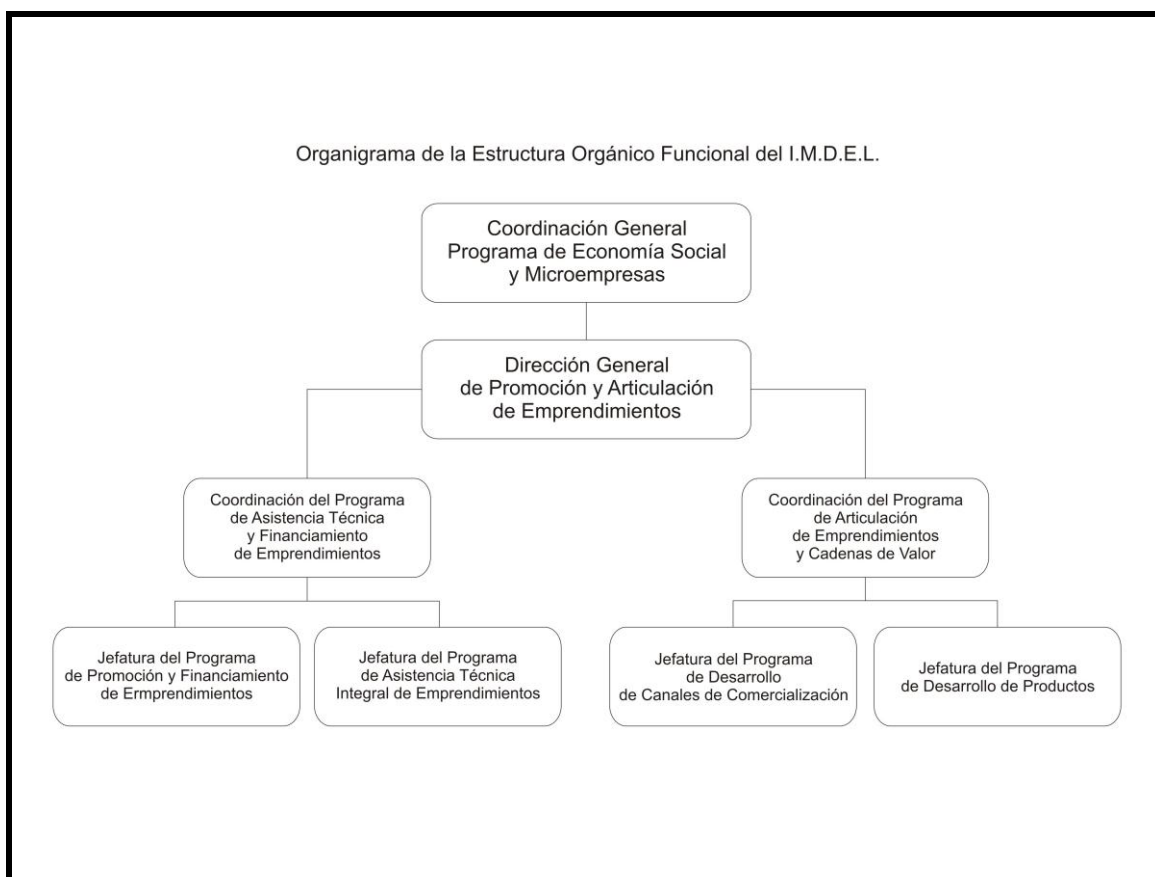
Organigrama de la Estructura Orgánico Funcional del I.M.D.E.L.

Coordinación General
Programa de Economía Social
y Microempresas

Dirección General
de Promoción y Articulación
de Emprendimientos

Coordinación del Programa
de Asistencia Técnica
y Financiamiento
de Emprendimientos

Coordinación del Programa
de Articulación
de Emprendimientos
y Cadenas de Valor

Jefatura del Programa
de Promoción y Financiamiento
de Ermprendimientos

Jefatura del Programa
de Asistencia Técnica
Integral de Emprendimientos

Jefatura del Programa
de Desarrollo
de Canales de Comercialización

Jefatura del Programa
de Desarrollo de Productos